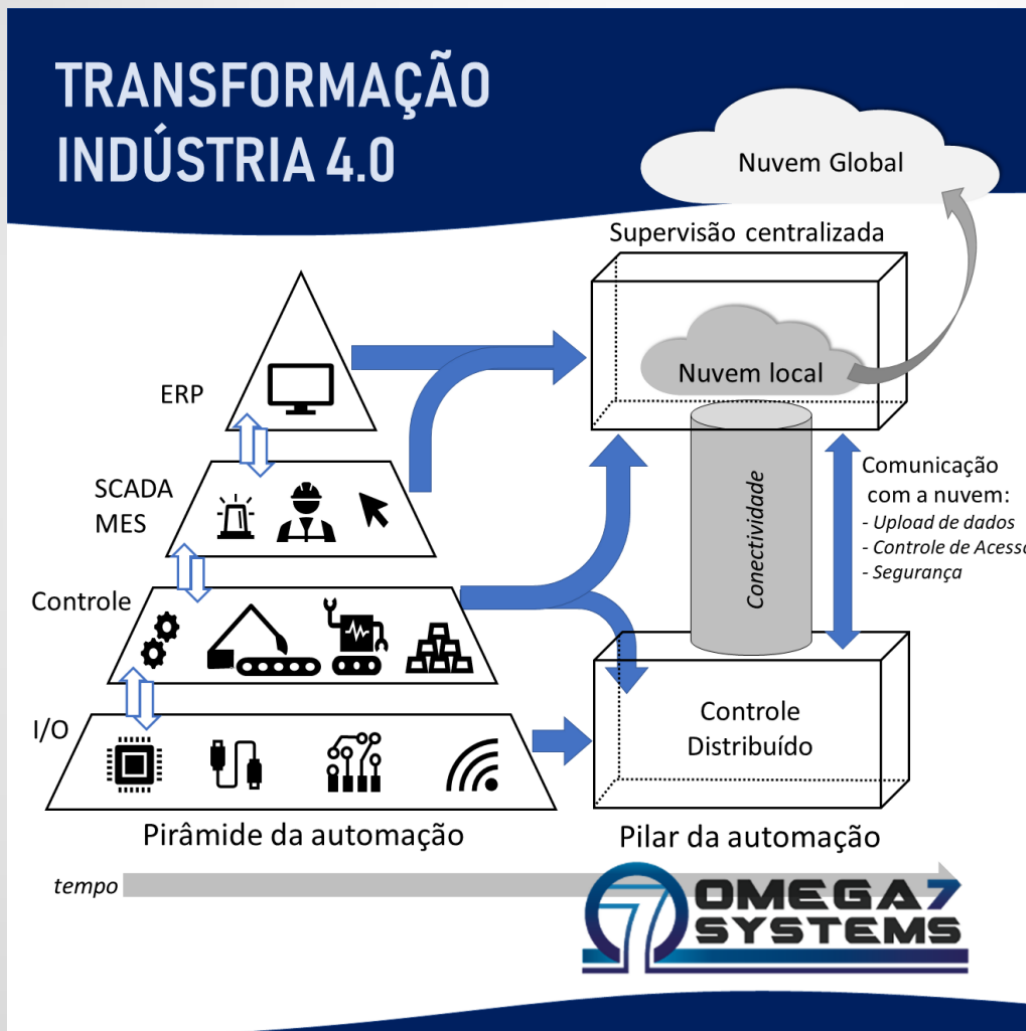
TRANSFORMAÇÃO INDÚSTRIA 4.0

Nuvem Global

Supervisão centralizada

Nuvem local

ERP

SCADA
MES

Controle

I/O

Conectividade

Comunicação com a nuvem:
- Upload de dados
- Controle de Acess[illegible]
- Segurança

Controle Distribuído

Pirâmide da automação

Pilar da automação

tempo

OMEGA7 SYSTEMS